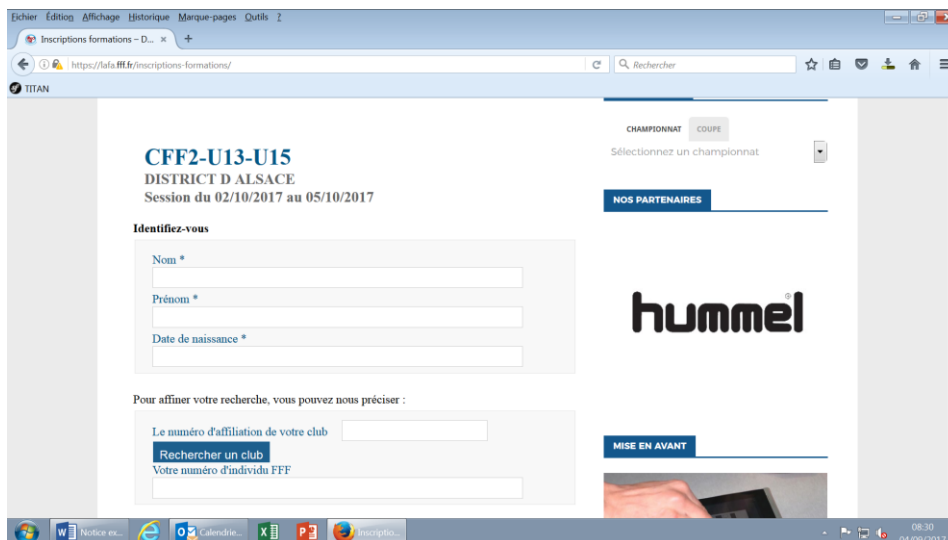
Fichier Édition Affichage Historique Marque-pages Outils ?

Inscriptions formations – D... ×

https://lafa.fff.fr/inscriptions-formations/

Rechercher

TITAN

CFF2-U13-U15
DISTRICT D ALSACE
Session du 02/10/2017 au 05/10/2017

Identifiez-vous

Nom *

Prénom *

Date de naissance *

Pour affiner votre recherche, vous pouvez nous préciser :

Le numéro d'affiliation de votre club

Rechercher un club

Votre numéro d'individu FFF

CHAMPIONNAT COUPE

Sélectionnez un championnat

NOS PARTENAIRES

hummel

MISE EN AVANT

Notice ex...

Calendrie...

Inscriptio...

08:30
04/09/2017